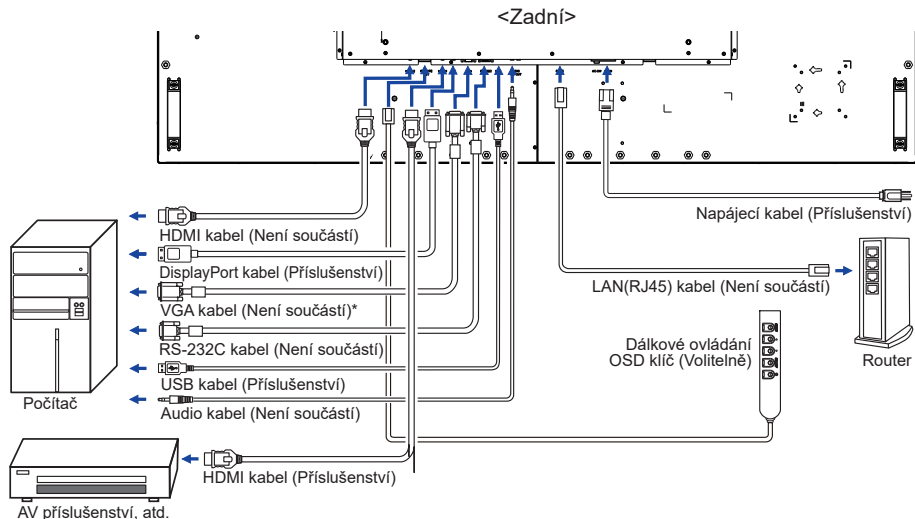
<Zadní>

Napájecí kabel (Příslušenství)

HDMI kabel (Není součástí)

DisplayPort kabel (Příslušenství)

VGA kabel (Není součástí)*

RS-232C kabel (Není součástí)

USB kabel (Příslušenství)

Audio kabel (Není součástí)

Počítač

LAN(RJ45) kabel (Není součástí)

Router

Dálkové ovládání
OSD klíč (Volitelně)

HDMI kabel (Příslušenství)

AV příslušenství, atd.